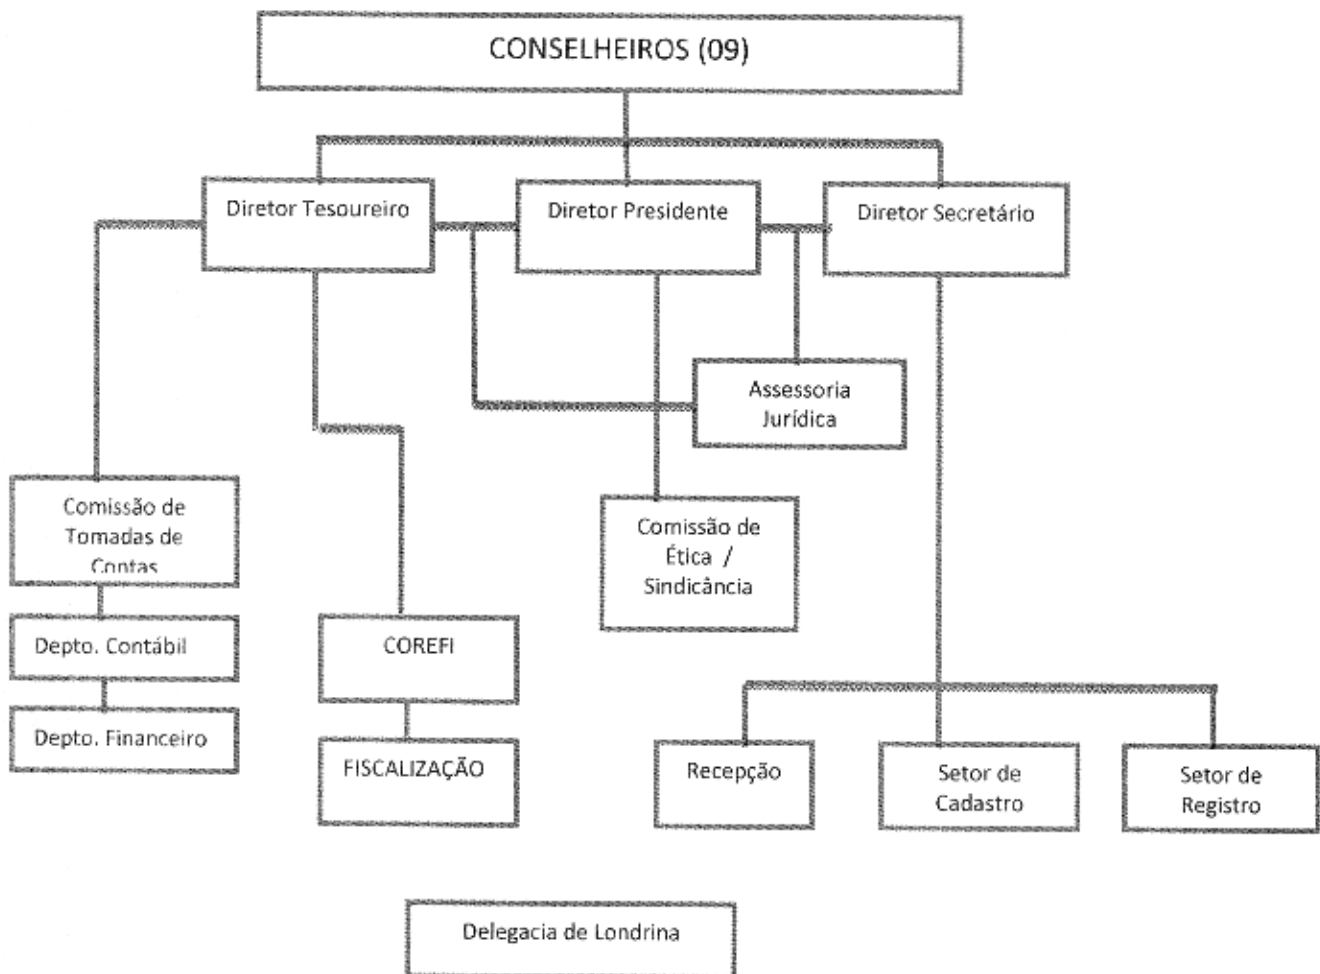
CONSELHEIROS (09)

Diretor Tesoureiro

Diretor Presidente

Diretor Secretário

Assessoria Jurídica

Comissão de Tomadas de Contas

Comissão de Ética / Sindicância

Depto. Contábil

COREFI

Depto. Financeiro

FISCALIZAÇÃO

Recepção

Setor de Cadastro

Setor de Registro

Delegacia de Londrina